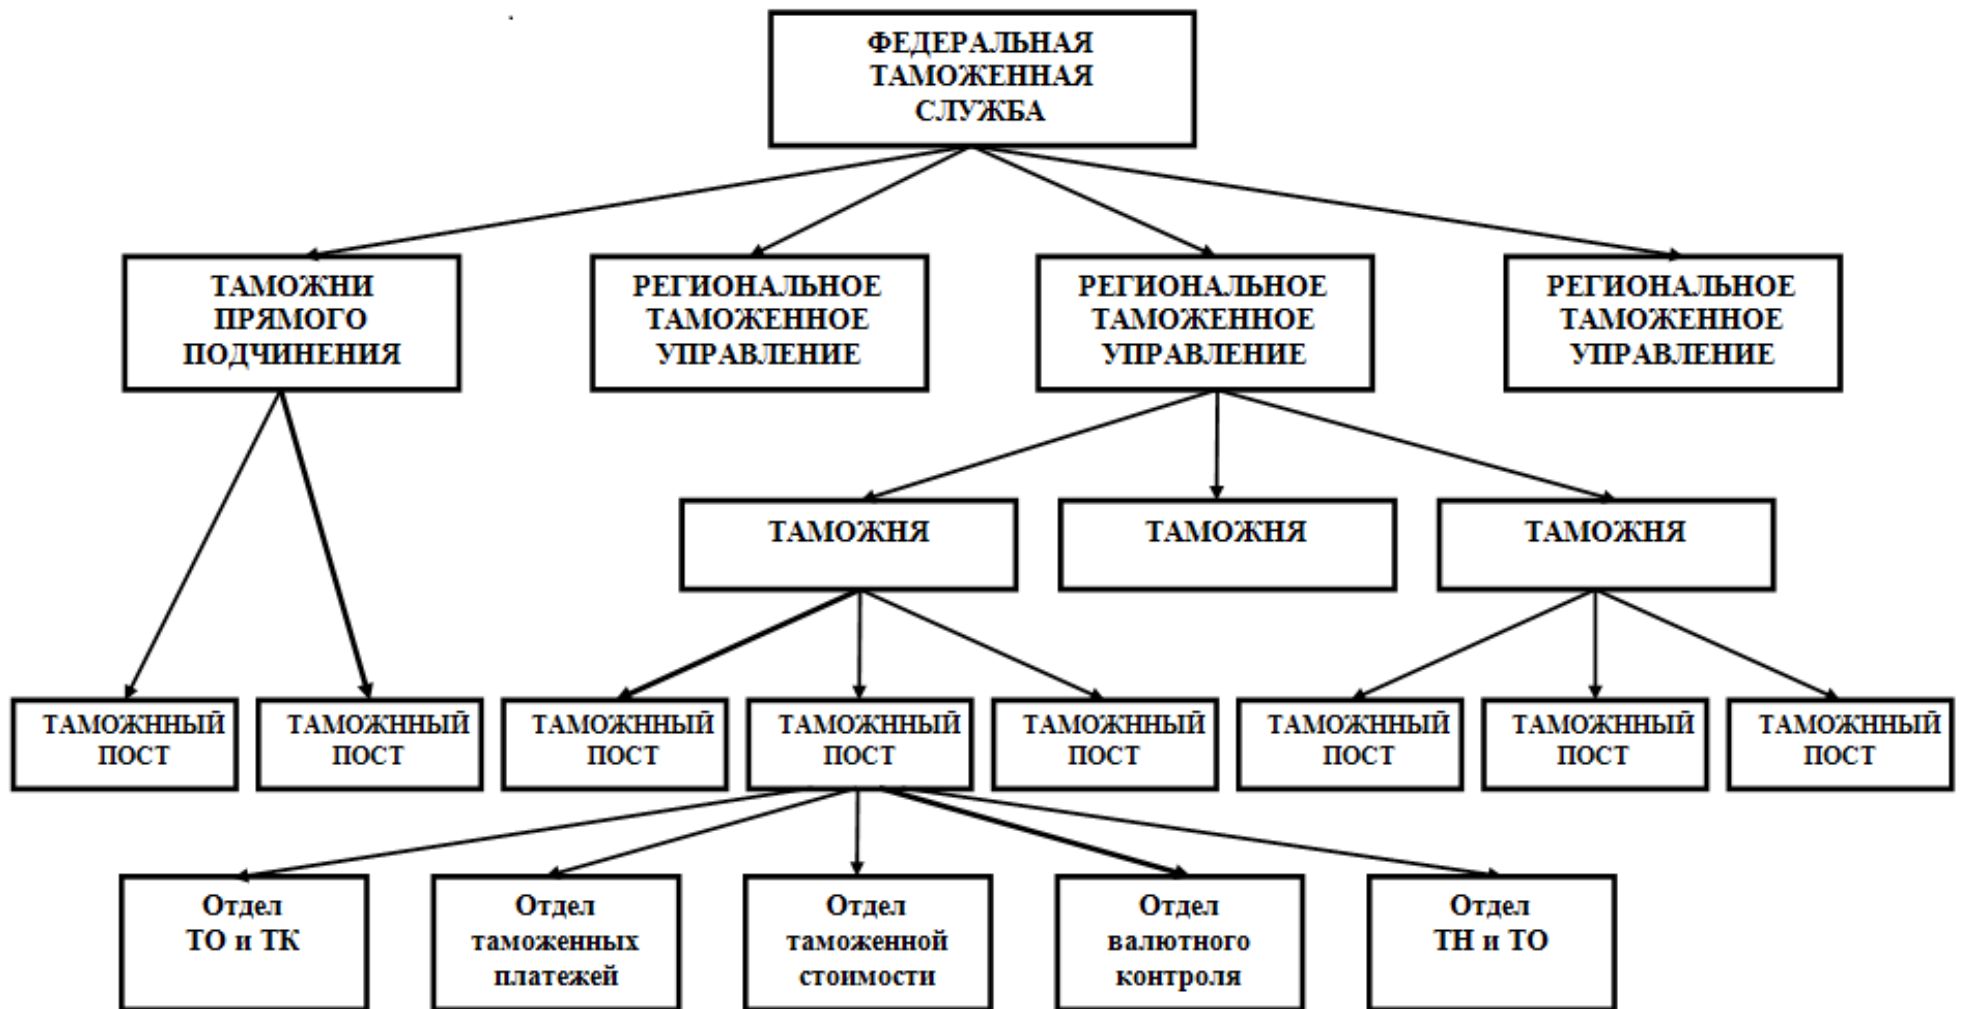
ФЕДЕРАЛЬНАЯ ТАМОЖЕННАЯ СЛУЖБА

ТАМОЖНИ ПРЯМОГО ПОДЧИНЕНИЯ

РЕГИОНАЛЬНОЕ ТАМОЖЕННОЕ УПРАВЛЕНИЕ

РЕГИОНАЛЬНОЕ ТАМОЖЕННОЕ УПРАВЛЕНИЕ

РЕГИОНАЛЬНОЕ ТАМОЖЕННОЕ УПРАВЛЕНИЕ

ТАМОЖНЯ

ТАМОЖНЯ

ТАМОЖНЯ

ТАМОЖННЫЙ ПОСТ

ТАМОЖННЫЙ ПОСТ

ТАМОЖННЫЙ ПОСТ

ТАМОЖННЫЙ ПОСТ

ТАМОЖННЫЙ ПОСТ

ТАМОЖННЫЙ ПОСТ

ТАМОЖННЫЙ ПОСТ

ТАМОЖННЫЙ ПОСТ

Отдел ТО и ТК

Отдел таможенных платежей

Отдел таможенной стоимости

Отдел валютного контроля

Отдел ТН и ТО